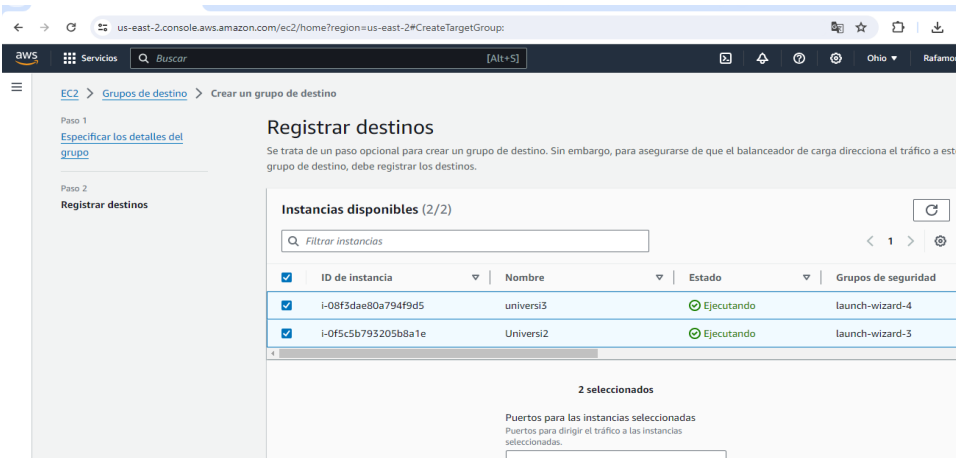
us-east-2.console.aws.amazon.com/ec2/home?region=us-east-2#CreateTargetGroup:

aws Servicios Buscar [Alt+S] Ohio ▼ Rafamor

EC2 > Grupos de destino > Crear un grupo de destino

Paso 1
Especificar los detalles del grupo

Paso 2
Registrar destinos

Registrar destinos

Se trata de un paso opcional para crear un grupo de destino. Sin embargo, para asegurarse de que el balanceador de carga direcciona el tráfico a est grupo de destino, debe registrar los destinos.

Instancias disponibles (2/2)

Filtrar instancias

1

| | ID de instancia | Nombre | Estado | Grupos de seguridad |
|---|---|---|---|---|
| ☑ | i-08f3dae80a794f9d5 | universi3 | Ejecutando | launch-wizard-4 |
| ☑ | i-0f5c5b793205b8a1e | Universi2 | Ejecutando | launch-wizard-3 |

2 seleccionados

Puertos para las instancias seleccionadas
Puertos para dirigir el tráfico a las instancias seleccionadas.